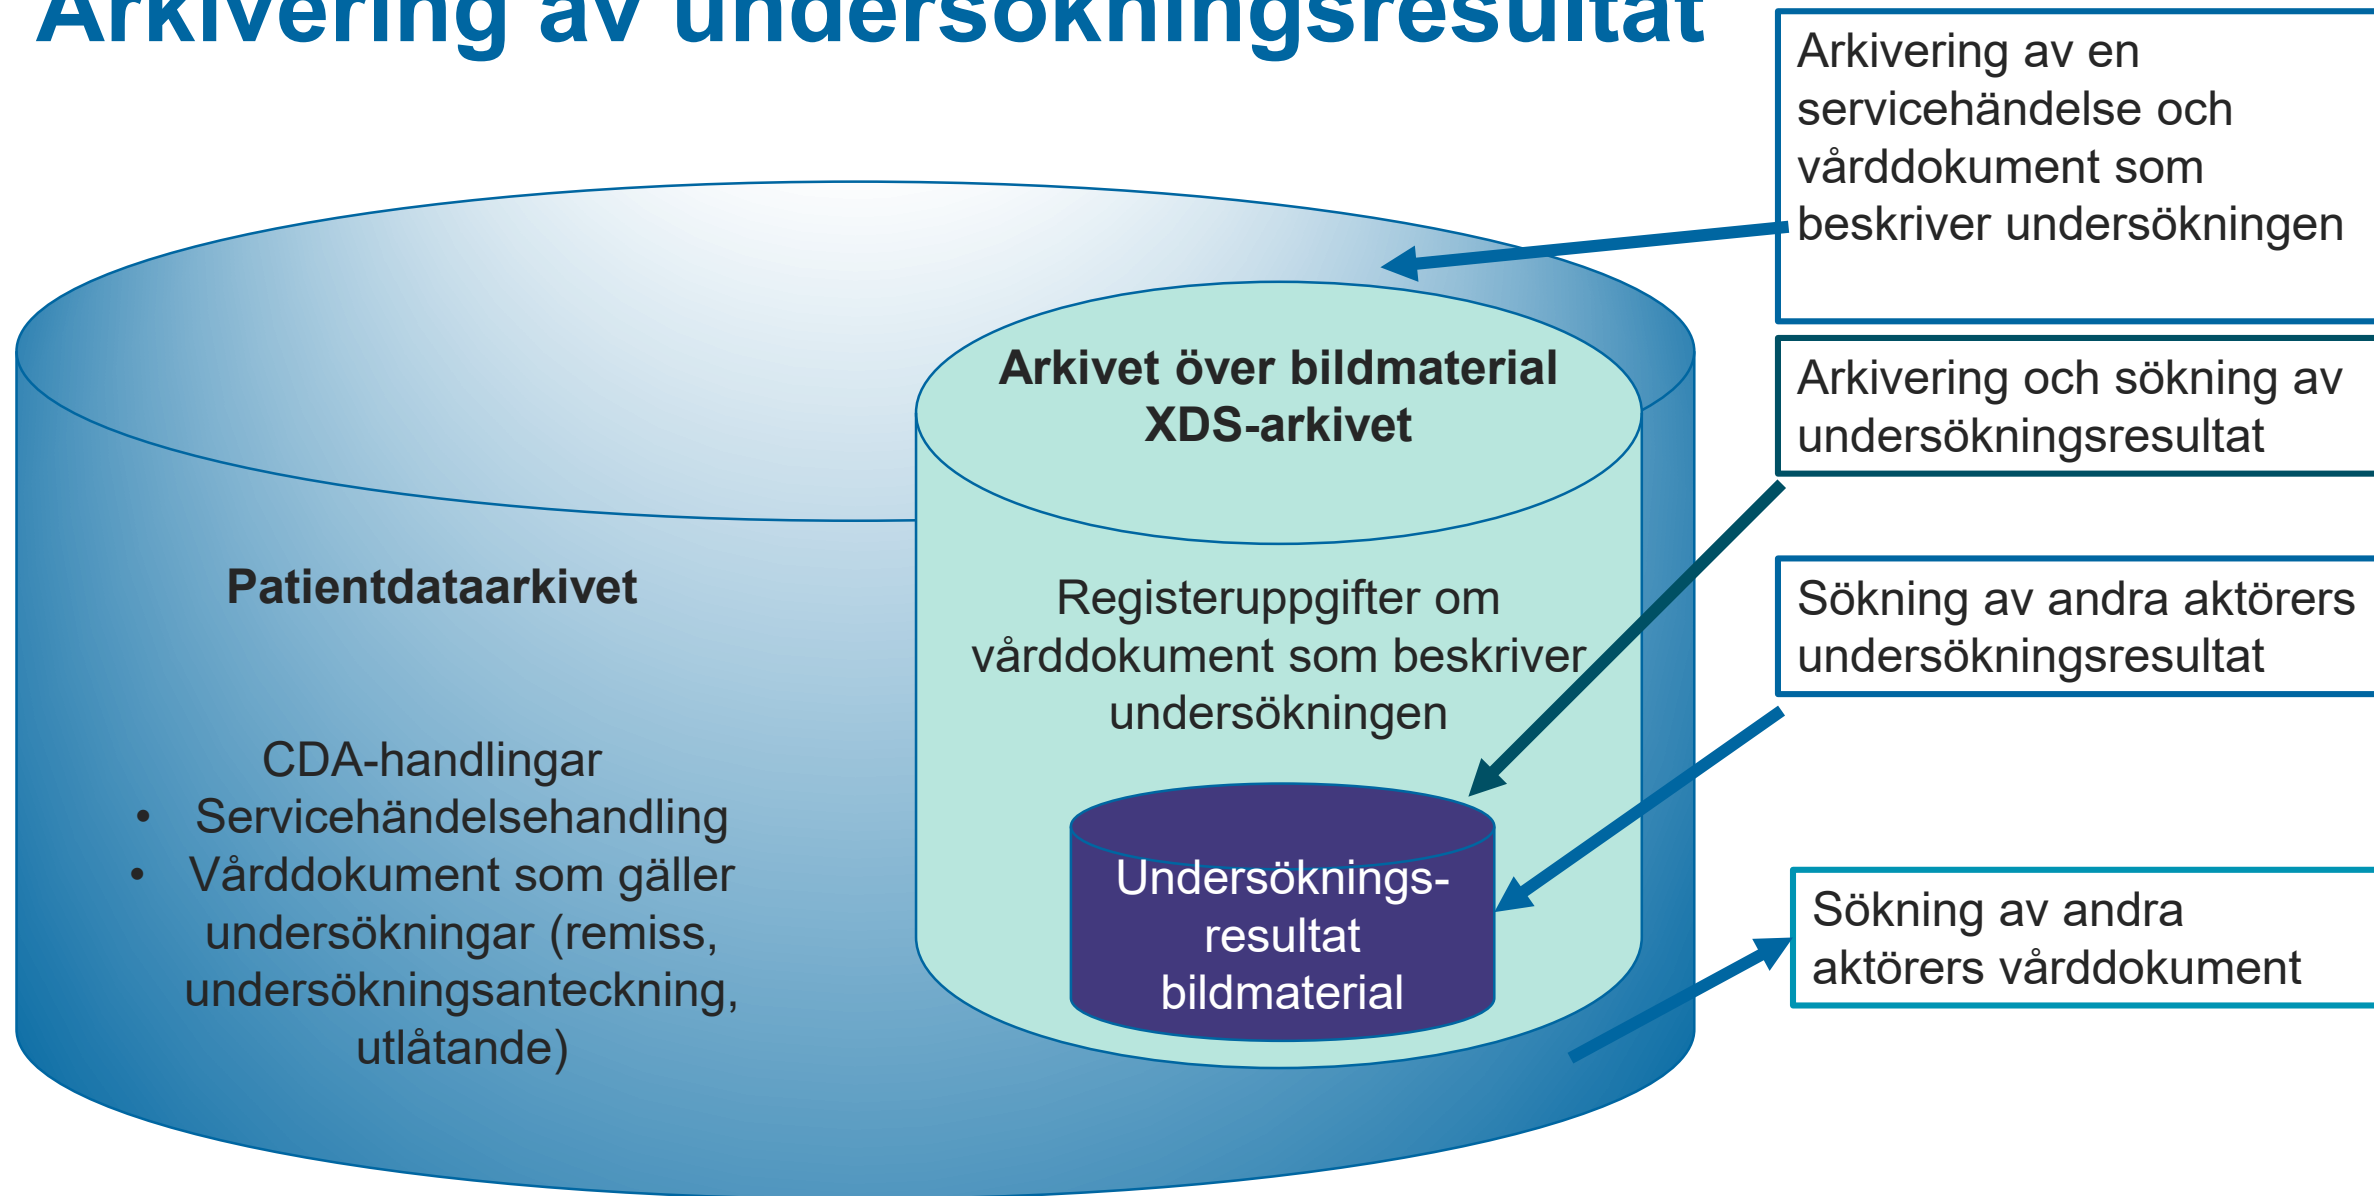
Arkivering av undersökningsresultat

Arkivering av en servicehändelse och vårddokument som beskriver undersökningen

Arkivering och sökning av undersökningsresultat

Sökning av andra aktörers undersökningsresultat

Sökning av andra aktörers vårddokument

Arkivet över bildmaterial XDS-arkivet

Registeruppgifter om vårddokument som beskriver undersökningen

Undersökningsresultat bildmaterial

Patientdataarkivet

CDA-handlingar
• Servicehändelsehandling
• Vårddokument som gäller undersökningar (remiss, undersökningsanteckning, utlåtande)